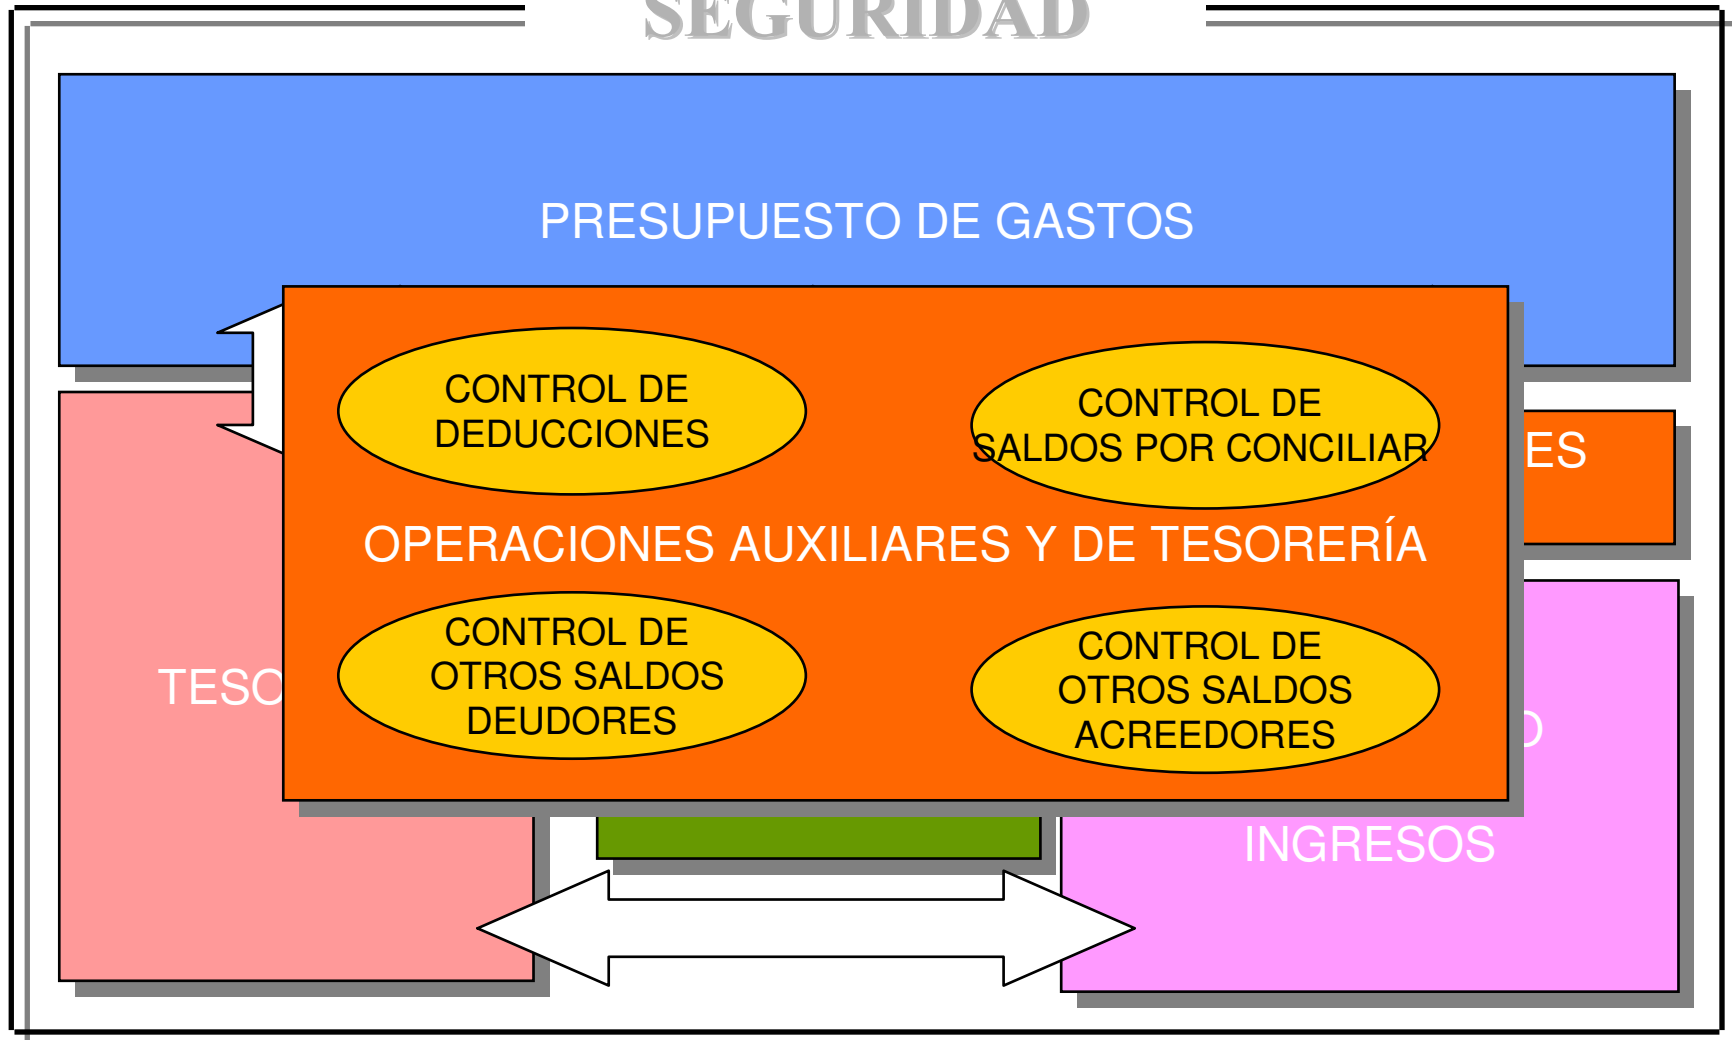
SEGURIDAD

PRESUPUESTO DE GASTOS

CONTROL DE DEDUCCIONES

CONTROL DE SALDOS POR CONCILIAR

ES

OPERACIONES AUXILIARES Y DE TESORERÍA

TESO

CONTROL DE OTROS SALDOS DEUDORES

CONTROL DE OTROS SALDOS ACREEDORES

O

INGRESOS